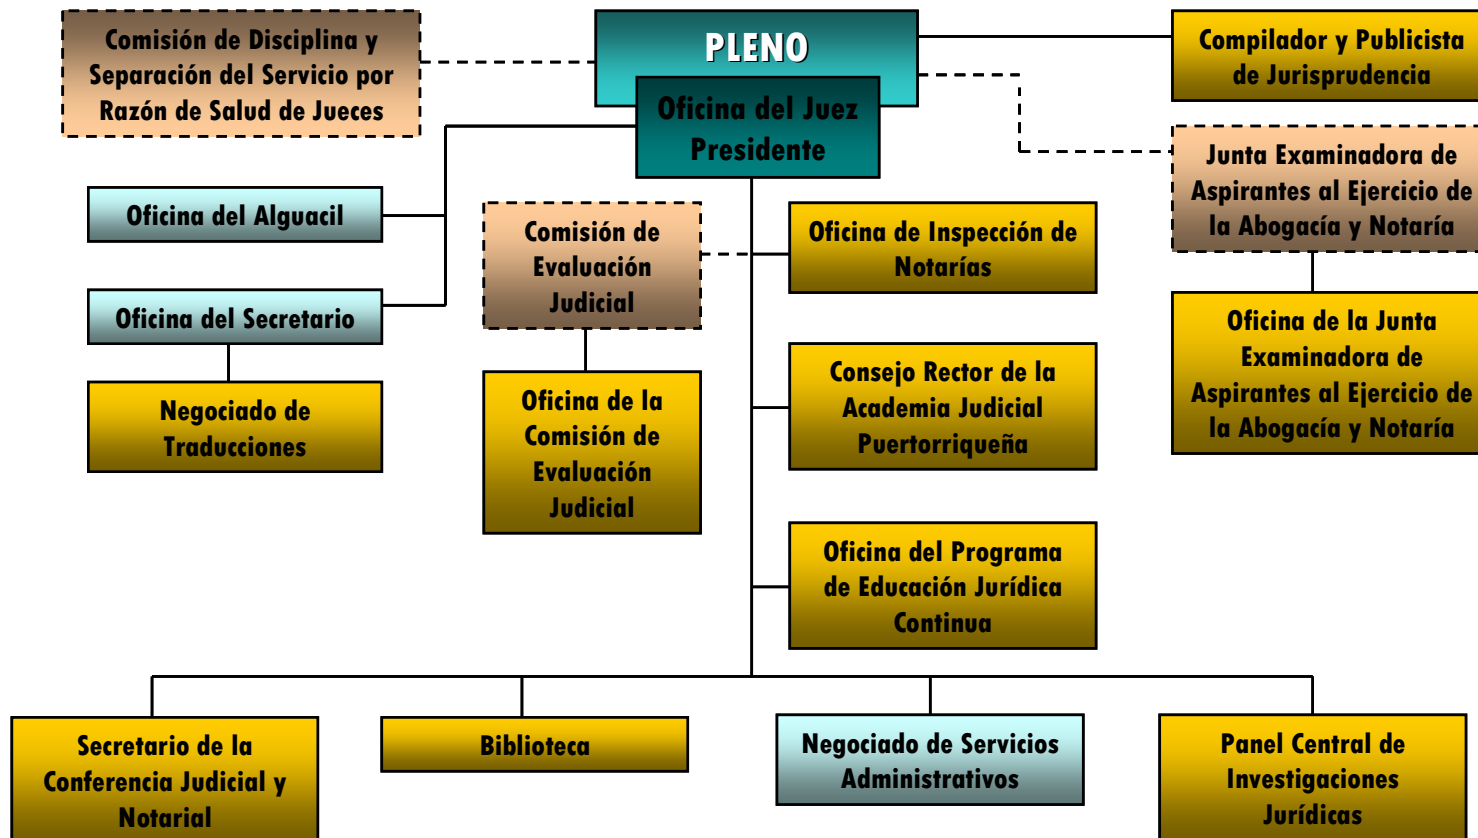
Comisión de Disciplina y Separación del Servicio por Razón de Salud de Jueces

PLENO

Oficina del Juez Presidente

Compilador y Publicista de Jurisprudencia

Junta Examinadora de Aspirantes al Ejercicio de la Abogacía y Notaría

Oficina de la Junta Examinadora de Aspirantes al Ejercicio de la Abogacía y Notaría

Oficina del Alguacil

Oficina del Secretario

Negociado de Traducciones

Comisión de Evaluación Judicial

Oficina de la Comisión de Evaluación Judicial

Oficina de Inspección de Notarías

Consejo Rector de la Academia Judicial Puertorriqueña

Oficina del Programa de Educación Jurídica Continua

Secretario de la Conferencia Judicial y Notarial

Biblioteca

Negociado de Servicios Administrativos

Panel Central de Investigaciones Jurídicas